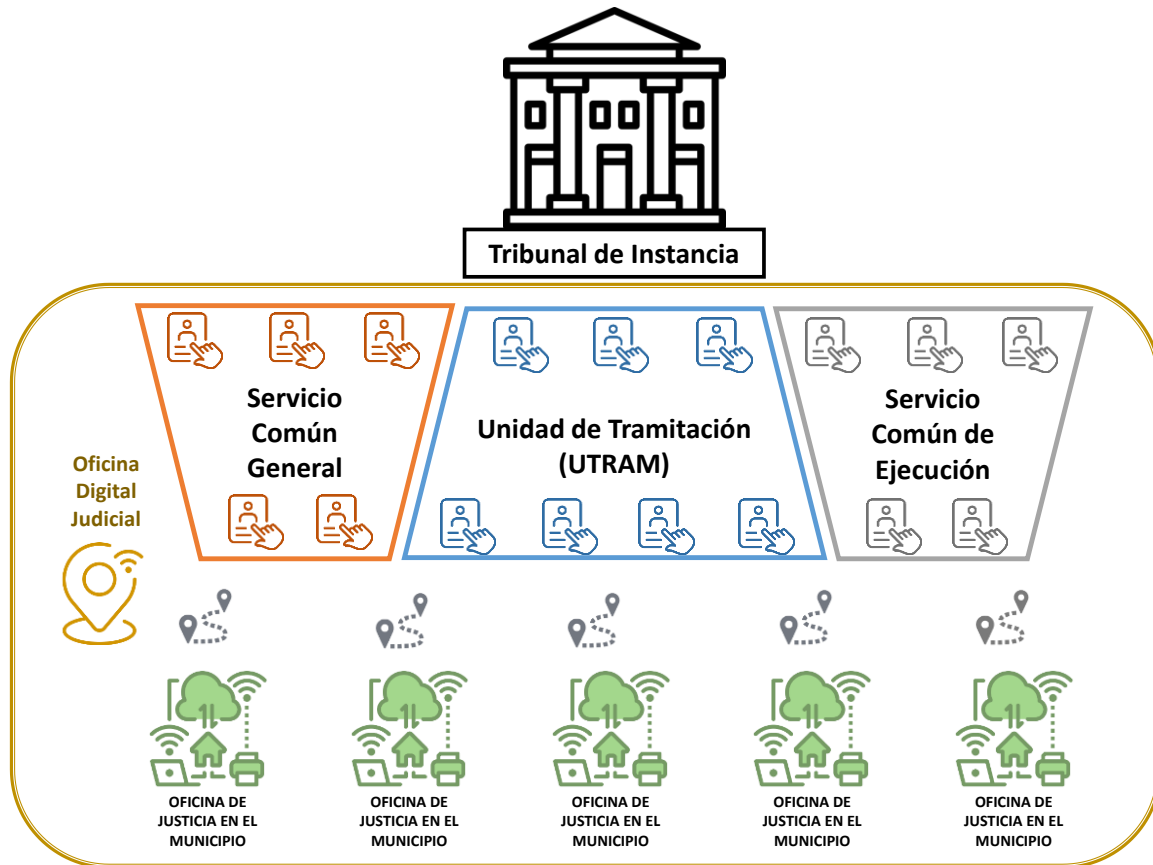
Tribunal de Instancia

Oficina Digital Judicial

Servicio Común General

Unidad de Tramitación (UTRAM)

Servicio Común de Ejecución

OFICINA DE JUSTICIA EN EL MUNICIPIO

OFICINA DE JUSTICIA EN EL MUNICIPIO

OFICINA DE JUSTICIA EN EL MUNICIPIO

OFICINA DE JUSTICIA EN EL MUNICIPIO

OFICINA DE JUSTICIA EN EL MUNICIPIO